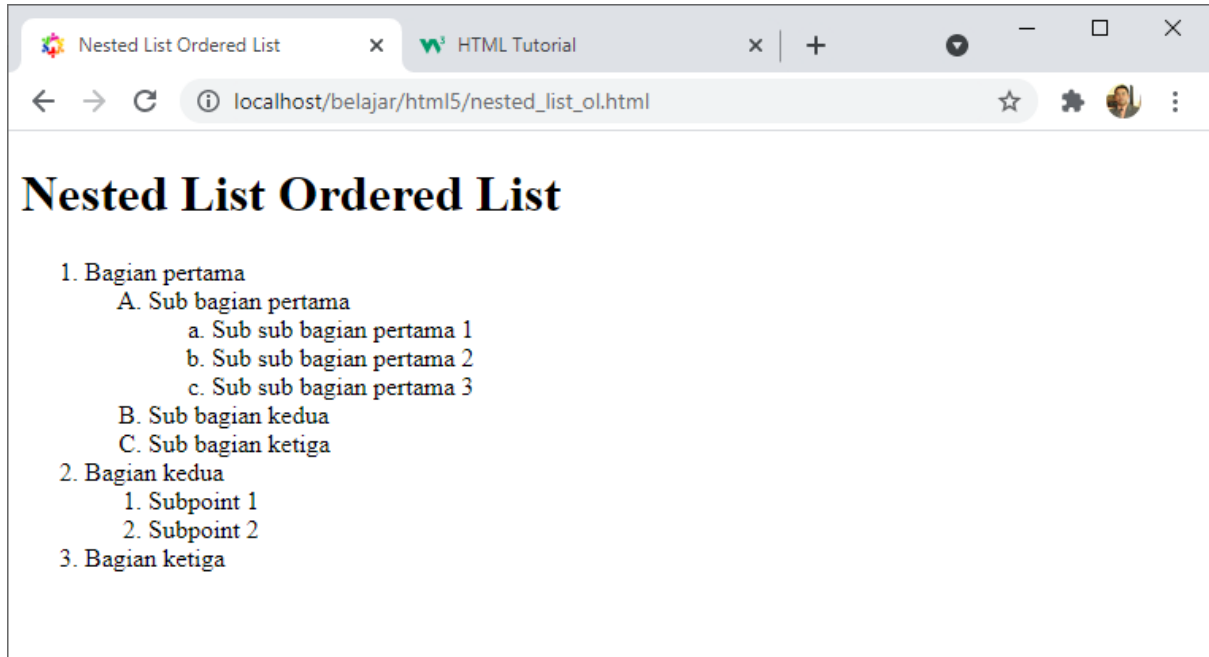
Nested List Ordered List
HTML Tutorial
localhost/belajar/html5/nested_list_ol.html

# Nested List Ordered List

1. Bagian pertama
A. Sub bagian pertama
a. Sub sub bagian pertama 1
b. Sub sub bagian pertama 2
c. Sub sub bagian pertama 3
B. Sub bagian kedua
C. Sub bagian ketiga
2. Bagian kedua
1. Subpoint 1
2. Subpoint 2
3. Bagian ketiga